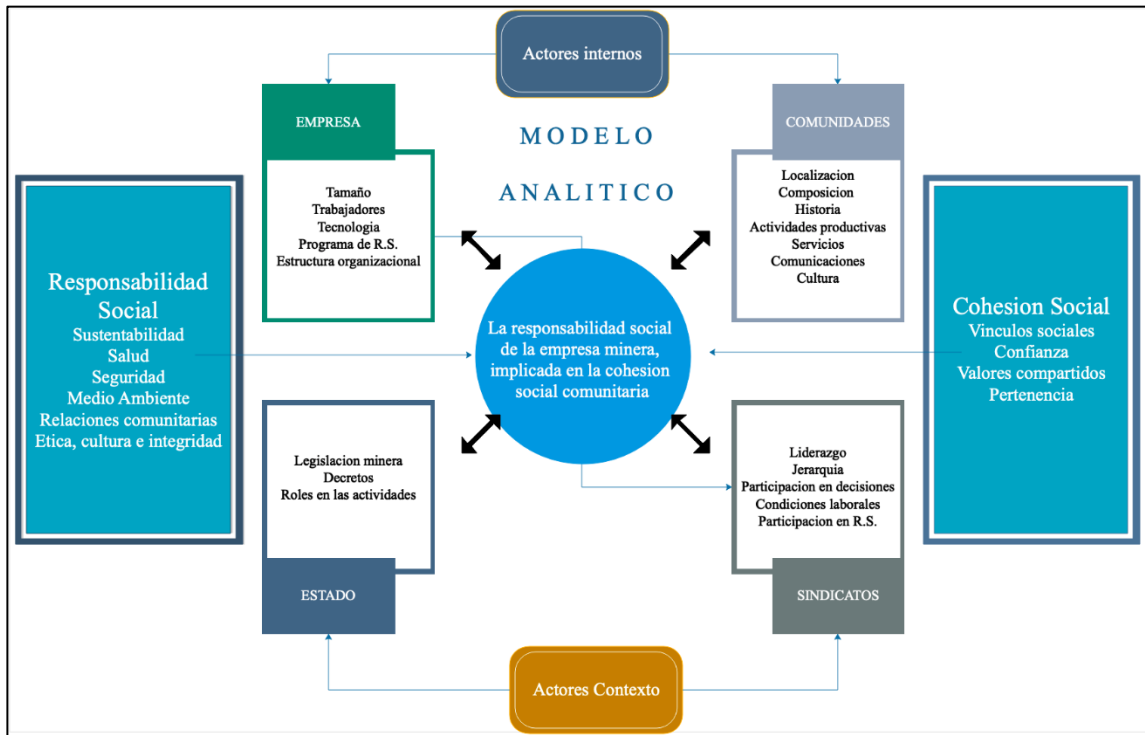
Actores internos

EMPRESA

MODELO ANALITICO

COMUNIDADES

Tamaño
Trabajadores
Tecnologia
Programa de R.S.
Estructura organizacional

Localizacion
Composicion
Historia
Actividades productivas
Servicios
Comunicaciones
Cultura

Responsabilidad Social
Sustentabilidad
Salud
Seguridad
Medio Ambiente
Relaciones comunitarias
Etica, cultura e integridad

La responsabilidad social de la empresa minera, implicada en la cohesion social comunitaria

Cohesion Social
Vinculos sociales
Confianza
Valores compartidos
Pertenencia

Legislacion minera
Decretos
Roles en las actividades

Liderazgo
Jerarquia
Participacion en decisiones
Condiciones laborales
Participacion en R.S.

ESTADO

SINDICATOS

Actores Contexto